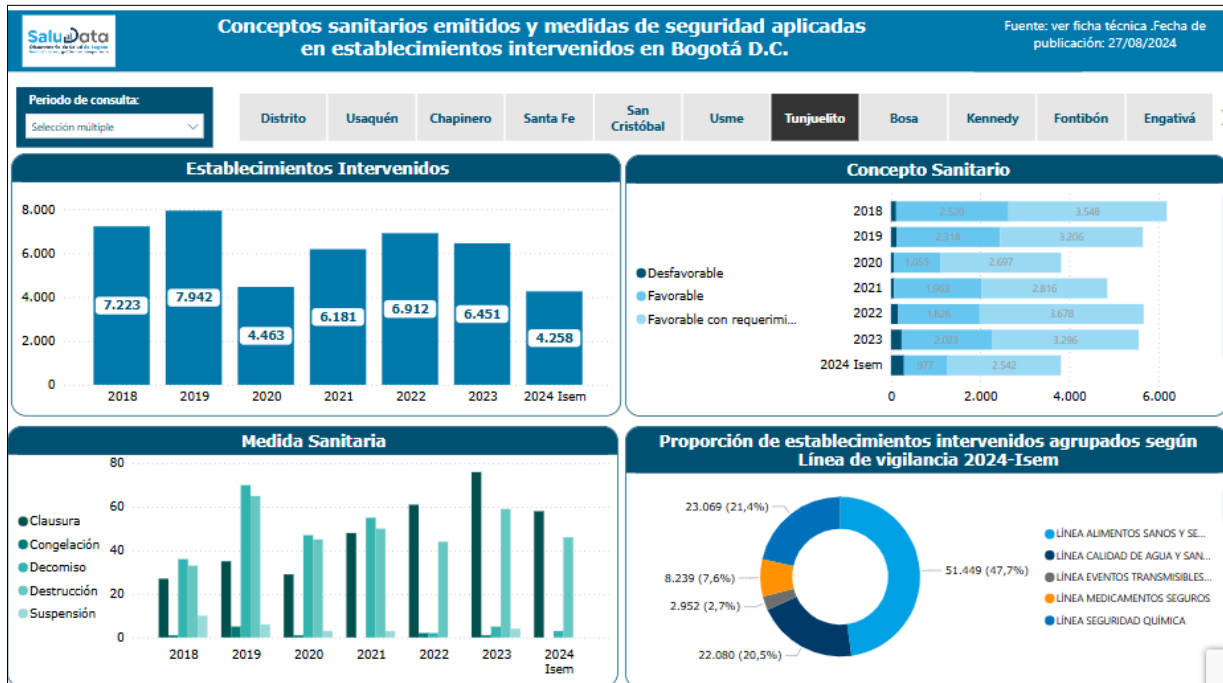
SaluData

Conceptos sanitarios emitidos y medidas de seguridad aplicadas en establecimientos intervenidos en Bogotá D.C.

Fuente: ver ficha técnica .Fecha de publicación: 27/08/2024

Periodo de consulta:
Selección múltiple

Distrito | Usaquén | Chapinero | Santa Fe | San Cristóbal | Usme | Tunjuelito | Bosa | Kennedy | Fontibón | Engativá

Establecimientos Intervenidos

8.000
6.000
4.000
2.000
0

7.223 | 7.942 | 4.463 | 6.181 | 6.912 | 6.451 | 4.258
2018 | 2019 | 2020 | 2021 | 2022 | 2023 | 2024 Isem

Concepto Sanitario

Desfavorable
Favorable
Favorable con requerimi...

2018 2.520 3.548
2019 2.318 3.206
2020 1.055 2.697
2021 1.963 2.816
2022 1.826 3.678
2023 2.023 3.296
2024 Isem 977 2.542

0 2.000 4.000 6.000

Medida Sanitaria

80
60
40
20
0

Clausura
Congelación
Decomiso
Destrucción
Suspensión

2018 2019 2020 2021 2022 2023 2024 Isem

Proporción de establecimientos intervenidos agrupados según Línea de vigilancia 2024-Isem

23.069 (21,4%)
8.239 (7,6%)
2.952 (2,7%)
22.080 (20,5%)
51.449 (47,7%)

LÍNEA ALIMENTOS SANOS Y SE...
LÍNEA CALIDAD DE AGUA Y SAN...
LÍNEA EVENTOS TRANSMISIBLES...
LÍNEA MEDICAMENTOS SEGUROS
LÍNEA SEGURIDAD QUÍMICA